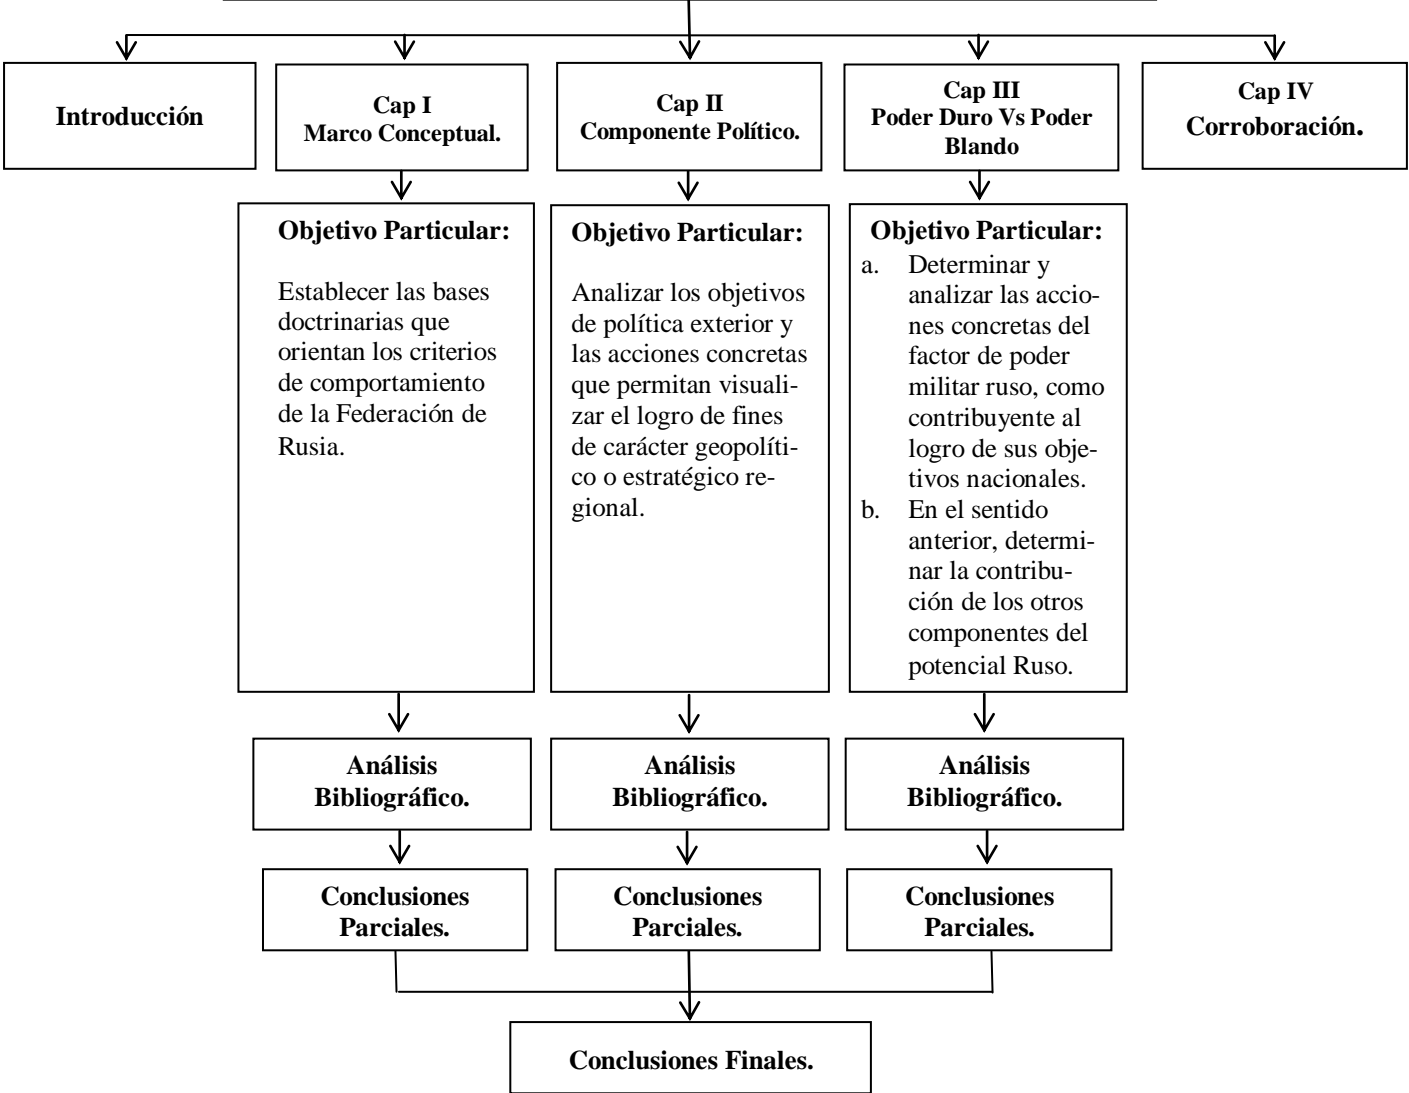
Introducción

Cap I
Marco Conceptual.

Cap II
Componente Político.

Cap III
Poder Duro Vs Poder Blando

Cap IV
Corroboración.

Objetivo Particular:

Establecer las bases doctrinarias que orientan los criterios de comportamiento de la Federación de Rusia.

Objetivo Particular:

Analizar los objetivos de política exterior y las acciones concretas que permitan visualizar el logro de fines de carácter geopolítico o estratégico regional.

Objetivo Particular:
a. Determinar y analizar las acciones concretas del factor de poder militar ruso, como contribuyente al logro de sus objetivos nacionales.
b. En el sentido anterior, determinar la contribución de los otros componentes del potencial Ruso.

Análisis Bibliográfico.

Análisis Bibliográfico.

Análisis Bibliográfico.

Conclusiones Parciales.

Conclusiones Parciales.

Conclusiones Parciales.

Conclusiones Finales.